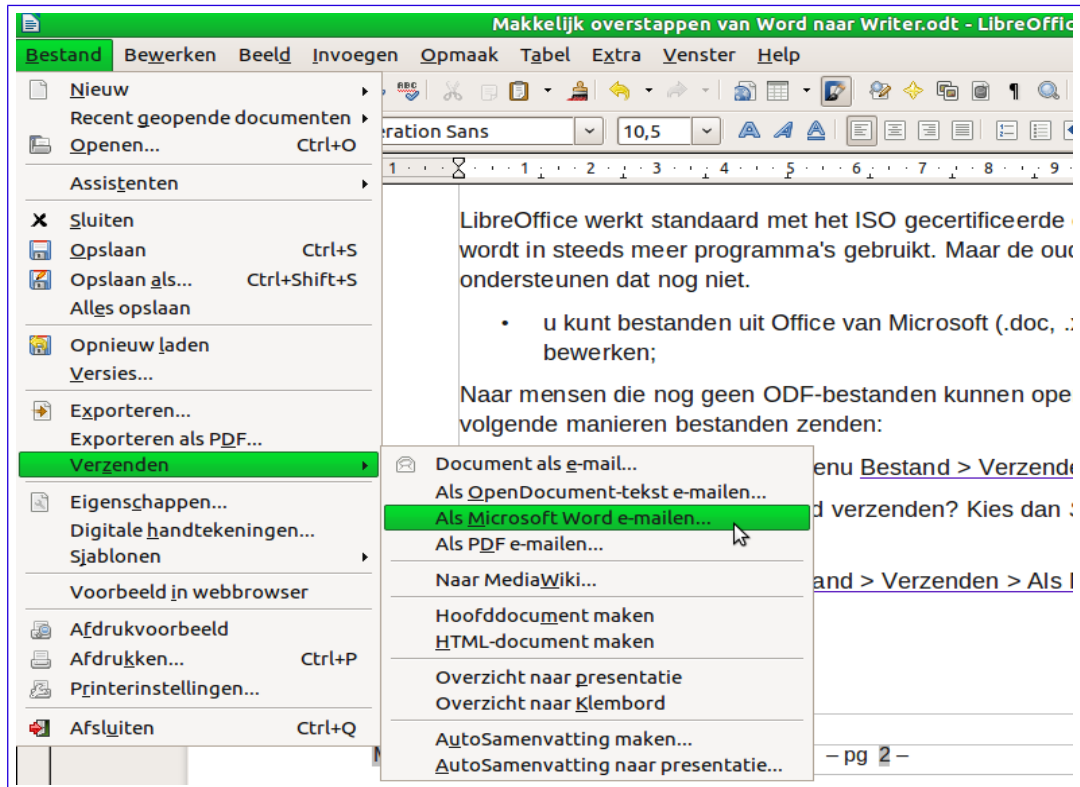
Makkelijk overstappen van Word naar Writer.odt - LibreOffic

Bestand Bewerken Beeld Invoegen Opmaak Tabel Extra Venster Help

Nieuw
Recent geopende documenten
Openen... Ctrl+O
Assistenten
Sluiten
Opslaan Ctrl+S
Opslaan als... Ctrl+Shift+S
Alles opslaan
Opnieuw laden
Versies...
Exporteren...
Exporteren als PDF...
Verzenden
Eigenschappen...
Digitale handtekeningen...
Sjablonen
Voorbeeld in webbrowser
Afdrukvoorbeeld
Afdrukken... Ctrl+P
Printerinstellingen...
Afsluiten Ctrl+Q

Document als e-mail...
Als OpenDocument-tekst e-mailen...
Als Microsoft Word e-mailen...
Als PDF e-mailen...
Naar MediaWiki...
Hoofddocument maken
HTML-document maken
Overzicht naar presentatie
Overzicht naar Klembord
AutoSamenvatting maken...
AutoSamenvatting naar presentatie...

eration Sans 10,5

LibreOffice werkt standaard met het ISO gecertificeerde
wordt in steeds meer programma's gebruikt. Maar de oud
ondersteunen dat nog niet.

• u kunt bestanden uit Office van Microsoft (.doc, .
bewerken;

Naar mensen die nog geen ODF-bestanden kunnen ope
volgende manieren bestanden zenden:

enu Bestand > Verzend
d verzenden? Kies dan
and > Verzenden > Als

– pg 2 –